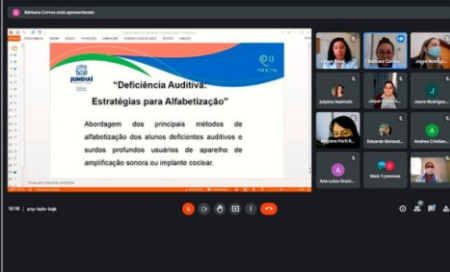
Bárbara Correa está apresentando

JUNDIAÍ

"Deficiência Auditiva: Estratégias para Alfabetização"

Abordagem dos principais métodos de alfabetização dos alunos deficientes auditivos e surdos profundos usuários de aparelho de amplificação sonora ou implante coclear.

Bárbara Corre...

Joyce Rodrigu...

Julyana Inacinato

Joyce Rodrigu...

J

Eduardo Bonsol...

Andrea Cristian...

A

Ana Luiza Grant...

Mais 5 pessoas

10:18 | any-bdjv-kqk

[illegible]